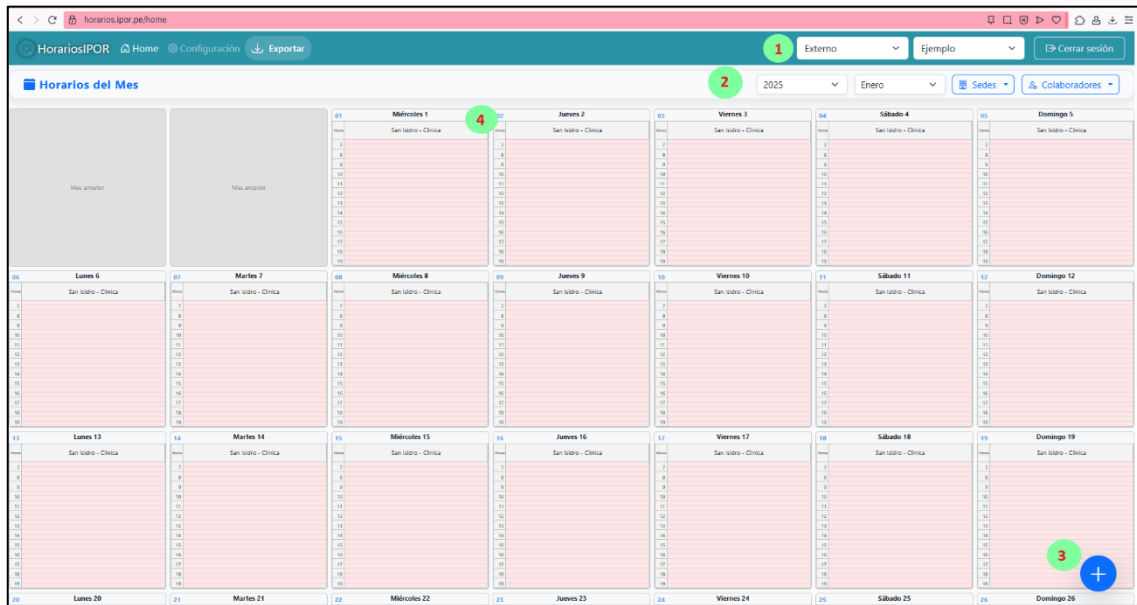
horarios.ipor.pe/home

HorariosIPOR Home Configuración Exportar

1 Externo Ejemplo Cerrar sesión

Horarios del Mes

2 2025 Enero Sedes Colaboradores

Mes anterior

Mes anterior

01 Miércoles 1
Hora San Isidro - Clínica
7 8 9 10 11 12 13 14 15 16 17 18 19

4

02 Jueves 2
Hora San Isidro - Clínica
7 8 9 10 11 12 13 14 15 16 17 18 19

03 Viernes 3
Hora San Isidro - Clínica
7 8 9 10 11 12 13 14 15 16 17 18 19

04 Sábado 4
Hora San Isidro - Clínica
7 8 9 10 11 12 13 14 15 16 17 18 19

05 Domingo 5
Hora San Isidro - Clínica
7 8 9 10 11 12 13 14 15 16 17 18 19

06 Lunes 6
Hora San Isidro - Clínica
7 8 9 10 11 12 13 14 15 16 17 18 19

07 Martes 7
Hora San Isidro - Clínica
7 8 9 10 11 12 13 14 15 16 17 18 19

08 Miércoles 8
Hora San Isidro - Clínica
7 8 9 10 11 12 13 14 15 16 17 18 19

09 Jueves 9
Hora San Isidro - Clínica
7 8 9 10 11 12 13 14 15 16 17 18 19

10 Viernes 10
Hora San Isidro - Clínica
7 8 9 10 11 12 13 14 15 16 17 18 19

11 Sábado 11
Hora San Isidro - Clínica
7 8 9 10 11 12 13 14 15 16 17 18 19

12 Domingo 12
Hora San Isidro - Clínica
7 8 9 10 11 12 13 14 15 16 17 18 19

13 Lunes 13
Hora San Isidro - Clínica
7 8 9 10 11 12 13 14 15 16 17 18 19

14 Martes 14
Hora San Isidro - Clínica
7 8 9 10 11 12 13 14 15 16 17 18 19

15 Miércoles 15
Hora San Isidro - Clínica
7 8 9 10 11 12 13 14 15 16 17 18 19

16 Jueves 16
Hora San Isidro - Clínica
7 8 9 10 11 12 13 14 15 16 17 18 19

17 Viernes 17
Hora San Isidro - Clínica
7 8 9 10 11 12 13 14 15 16 17 18 19

18 Sábado 18
Hora San Isidro - Clínica
7 8 9 10 11 12 13 14 15 16 17 18 19

19 Domingo 19
Hora San Isidro - Clínica
7 8 9 10 11 12 13 14 15 16 17 18 19

3

+

20 Lunes 20
21 Martes 21
22 Miércoles 22
23 Jueves 23
24 Viernes 24
25 Sábado 25
26 Domingo 26